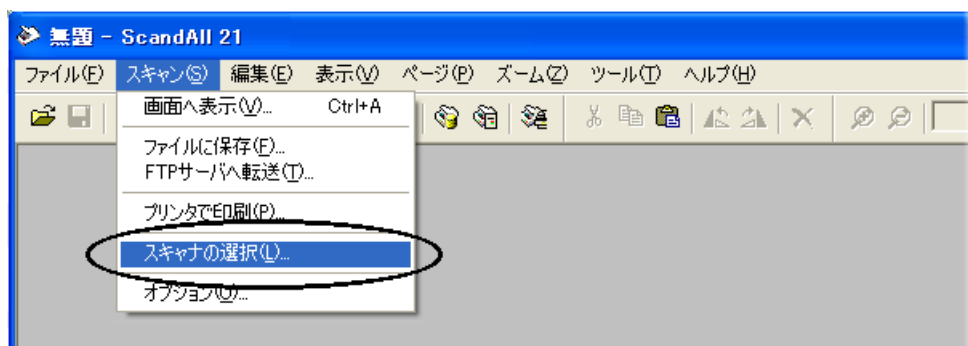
無題 - ScandAll 21

ファイル(F) スキャン(S) 編集(E) 表示(V) ページ(P) ズーム(Z) ツール(T) ヘルプ(H)

画面へ表示(V)... Ctrl+A

ファイルに保存(F)...
FTPサーバへ転送(T)...

プリンタで印刷(P)...

スキャナの選択(L)...

オプション(O)...